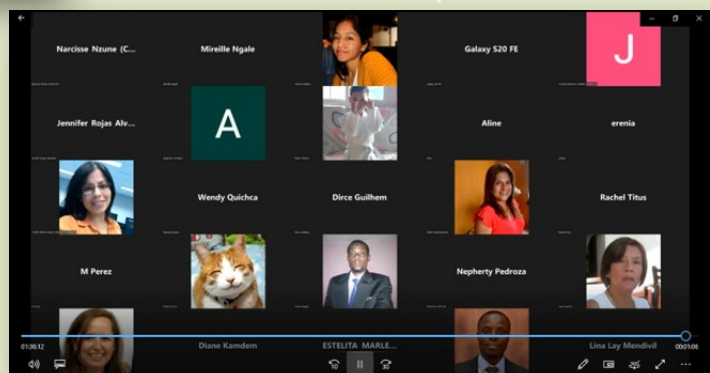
Narcisse Nzune (C...

Mireille Ngale

Galaxy S20 FE

J

Jennifer Rojas Alv...

A

Aline

erenia

Wendy Quichca

Dirce Guilhem

Rachel Titus

M Perez

Nepherty Pedroza

Diane Kamdem

ESTELITA MARLE...

Lina Lay Mendivil

01:06:12

00:01:06